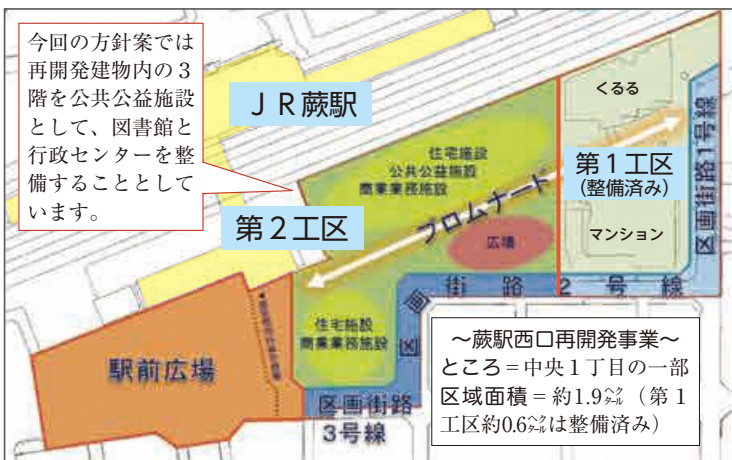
今回の方針案では再開発建物内の３階を公共公益施設として、図書館と行政センターを整備することとしています。

ＪＲ蕨駅

住宅施設
公共公益施設
商業業務施設

プロムナード

広場

第２工区

くるる

第１工区
(整備済み)

マンション

区画街路１号線

区画街路２号線

住宅施設
商業業務施設

駅前広場

区画街路
3号線

〜蕨駅西口再開発事業〜
ところ＝中央１丁目の一部
区域面積＝約1.9ヘクタール（第１工区約0.6ヘクタールは整備済み）